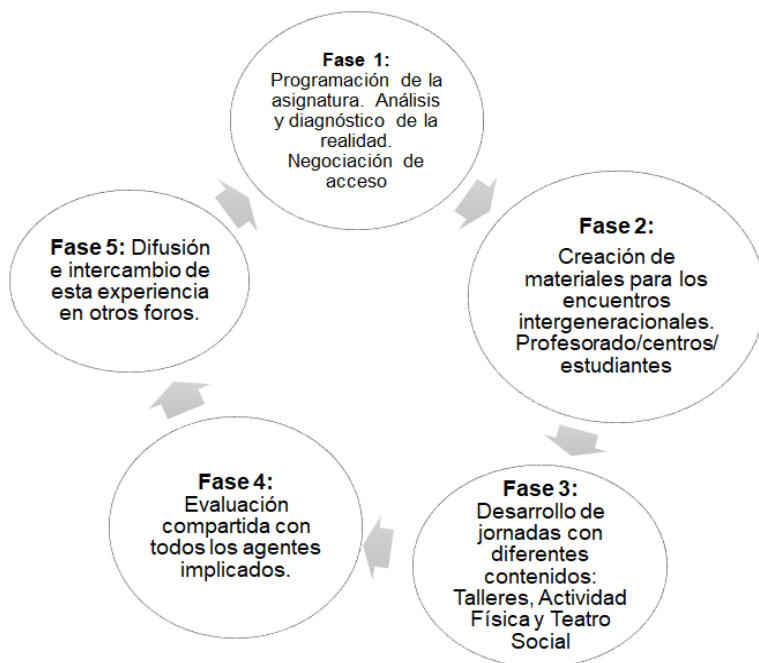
Fase 1:
Programación de la asignatura. Análisis y diagnóstico de la realidad. Negociación de acceso

Fase 2:
Creación de materiales para los encuentros intergeneracionales. Profesorado/centros/ estudiantes

Fase 3:
Desarrollo de jornadas con diferentes contenidos: Talleres, Actividad Física y Teatro Social

Fase 4:
Evaluación compartida con todos los agentes implicados.

Fase 5: Difusión e intercambio de esta experiencia en otros foros.